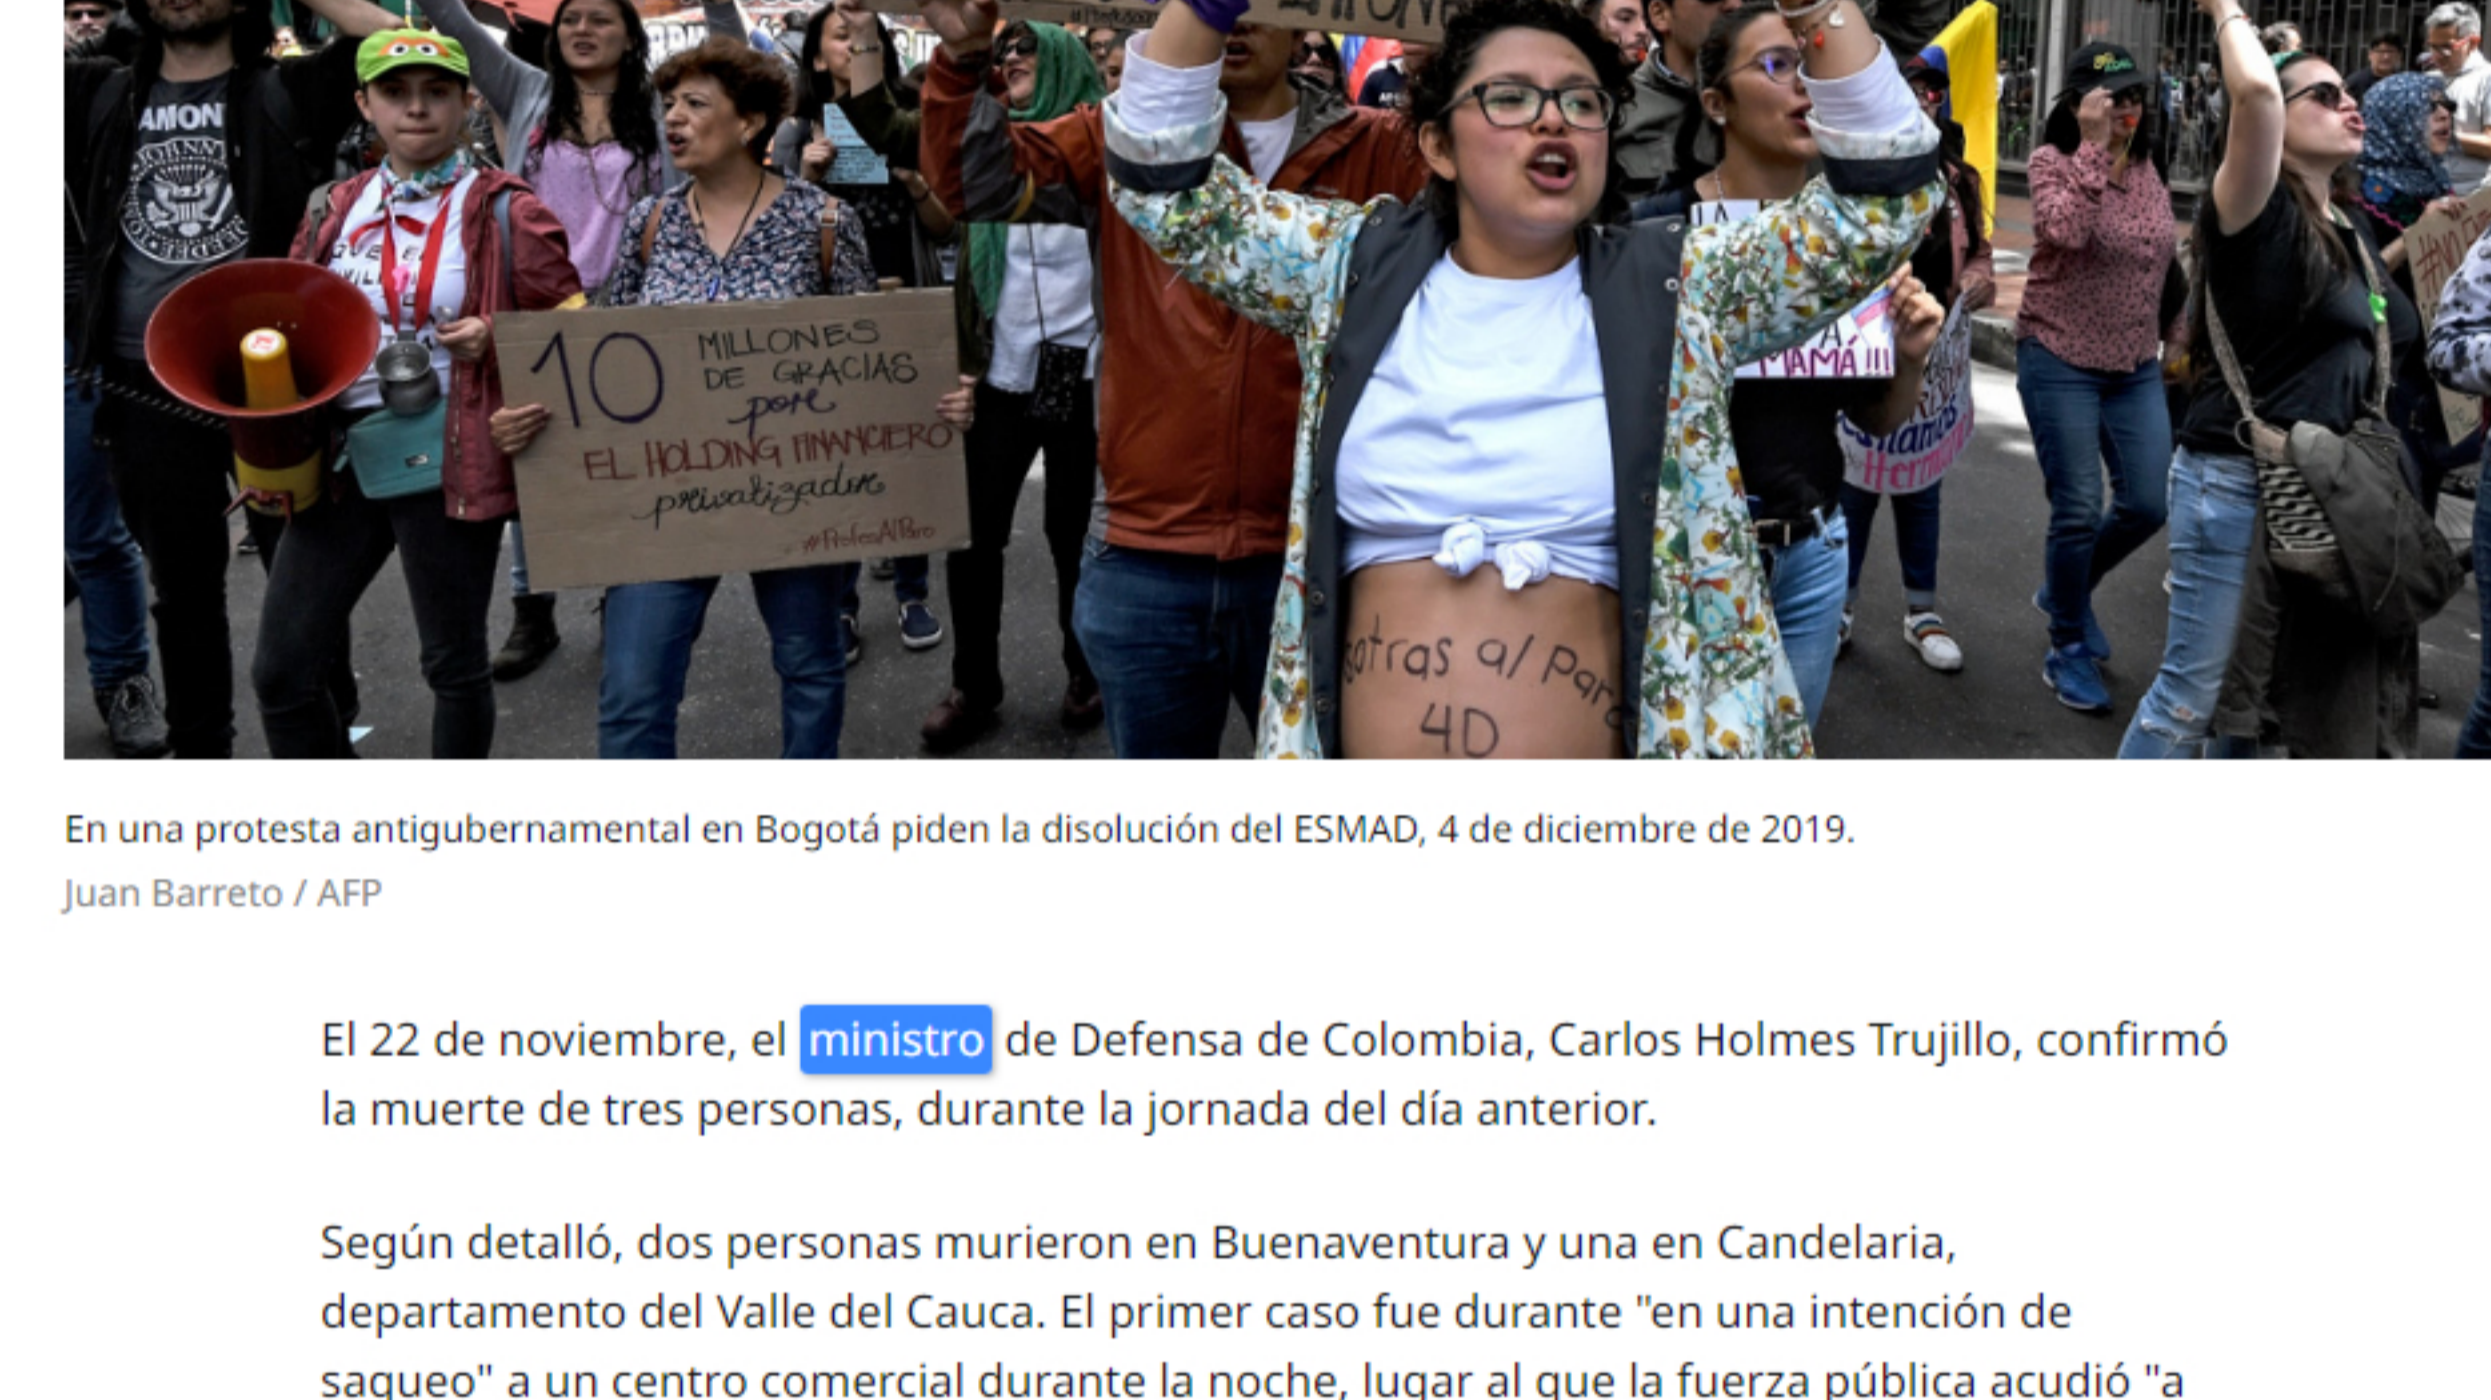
10 MILLONES DE GRACIAS por EL HOLDING FINANCIERO privatizador
#ProfesAlParo

MAMÁ!!!

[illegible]atras al Paro 4D

En una protesta antigubernamental en Bogotá piden la disolución del ESMAD, 4 de diciembre de 2019.

Juan Barreto / AFP

El 22 de noviembre, el ministro de Defensa de Colombia, Carlos Holmes Trujillo, confirmó la muerte de tres personas, durante la jornada del día anterior.

Según detalló, dos personas murieron en Buenaventura y una en Candelaria, departamento del Valle del Cauca. El primer caso fue durante "en una intención de saqueo" a un centro comercial durante la noche, lugar al que la fuerza pública acudió "a